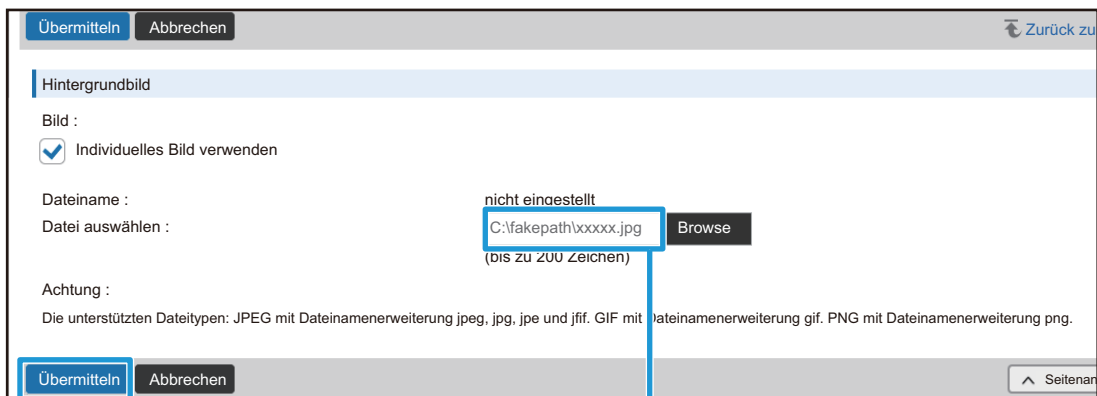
Übermitteln Abbrechen

Zurück zu

Hintergrundbild

Bild :

Individuelles Bild verwenden

Dateiname : nicht eingestellt

Datei auswählen : C:\fakepath\xxxxx.jpg Browse

(bis zu 200 Zeichen)

Achtung :

Die unterstützten Dateitypen: JPEG mit Dateinamenerweiterung jpeg, jpg, jpe und jfif. GIF mit Dateinamenerweiterung gif. PNG mit Dateinamenerweiterung png.

Übermitteln Abbrechen

Seitenan